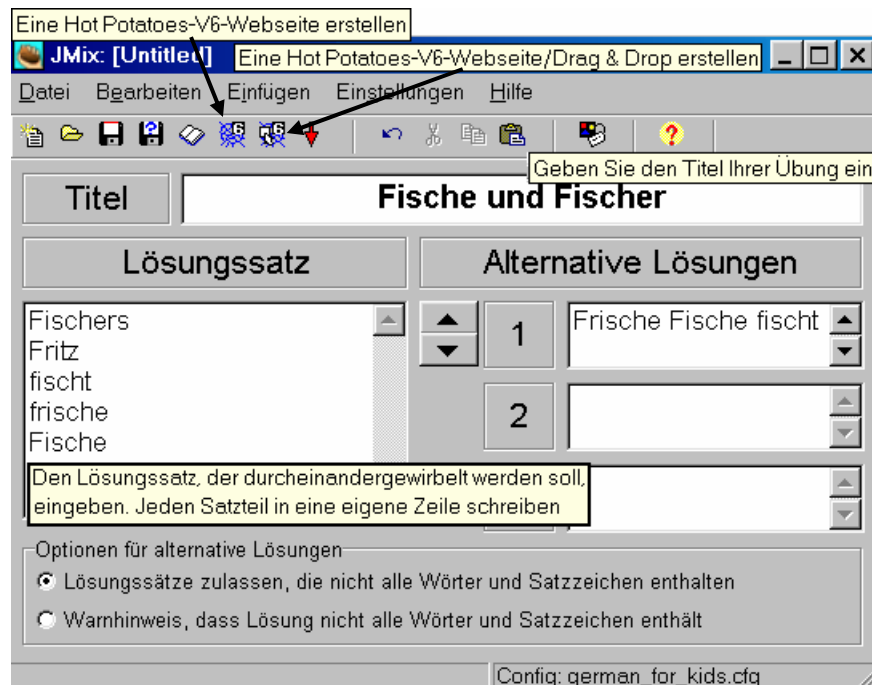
Eine Hot Potatoes-V6-Webseite erstellen

JMix: [Untitled]

Eine Hot Potatoes-V6-Webseite/Drag & Drop erstellen

Datei Bearbeiten Einfügen Einstellungen Hilfe

Geben Sie den Titel Ihrer Übung ein

Titel

Fische und Fischer

Lösungssatz

Alternative Lösungen

Fischers
Fritz
fischt
frische
Fische

1

Frische Fische fischt

2

Den Lösungssatz, der durcheinandergewirbelt werden soll, eingeben. Jeden Satzteil in eine eigene Zeile schreiben

Optionen für alternative Lösungen

Lösungssätze zulassen, die nicht alle Wörter und Satzzeichen enthalten

Warnhinweis, dass Lösung nicht alle Wörter und Satzzeichen enthält

Config: german_for_kids.cfg